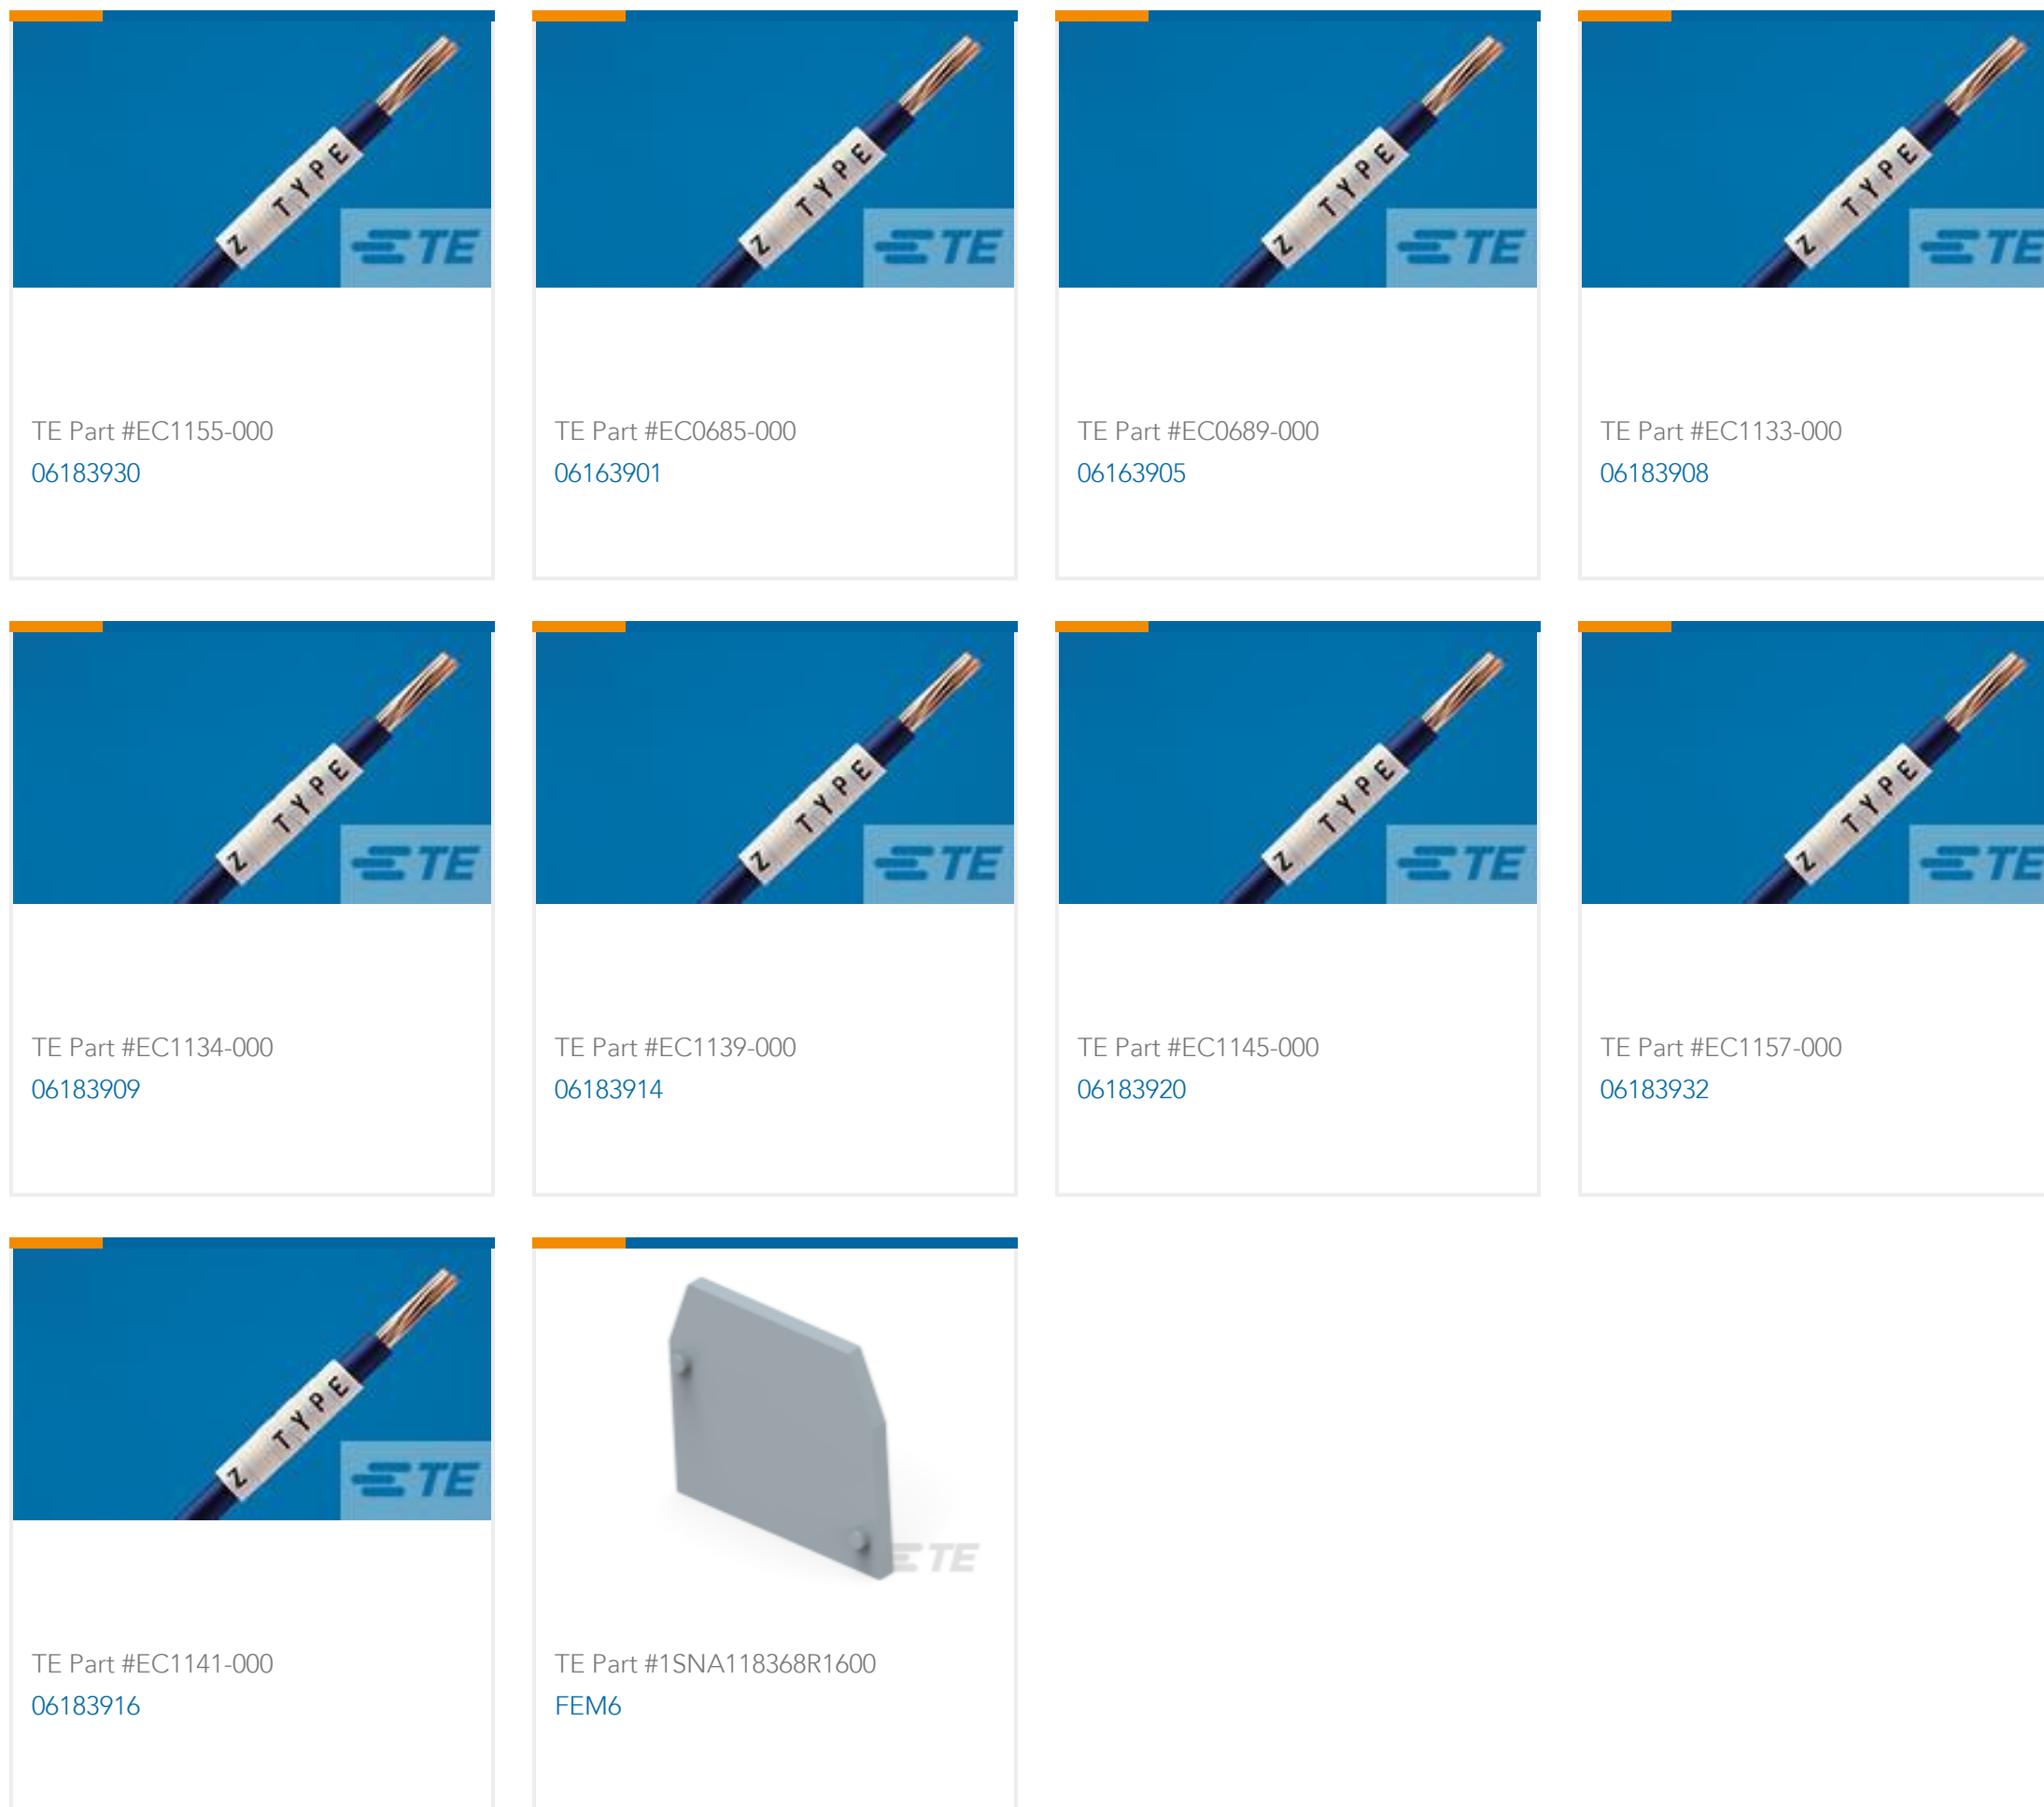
Z TYPE
TE

TE Part #EC1155-000
06183930

Z TYPE
TE

TE Part #EC0685-000
06163901

Z TYPE
TE

TE Part #EC0689-000
06163905

Z TYPE
TE

TE Part #EC1133-000
06183908

Z TYPE
TE

TE Part #EC1134-000
06183909

Z TYPE
TE

TE Part #EC1139-000
06183914

Z TYPE
TE

TE Part #EC1145-000
06183920

Z TYPE
TE

TE Part #EC1157-000
06183932

Z TYPE
TE

TE Part #EC1141-000
06183916

TE

TE Part #1SNA118368R1600
FEM6